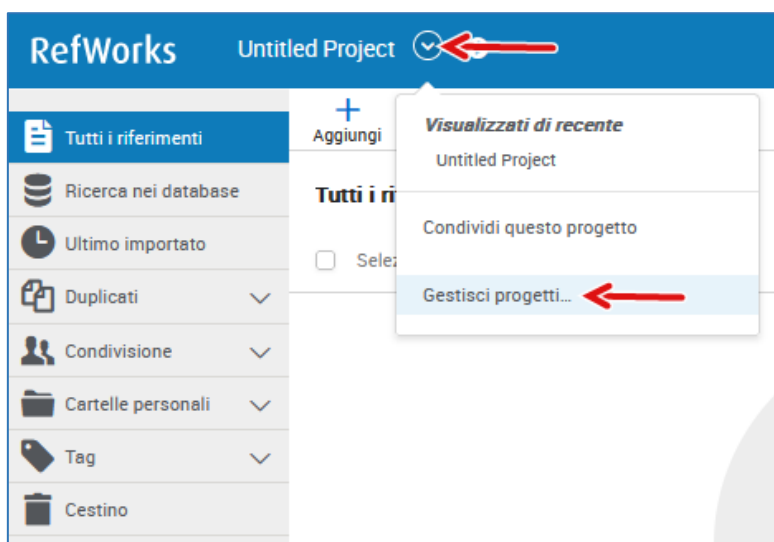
RefWorks Untitled Project

Tutti i riferimenti
Ricerca nei database
Ultimo importato
Duplicati
Condivisione
Cartelle personali
Tag
Cestino

+
Aggiungi

Tutti i ri

Selez

Visualizzati di recente
Untitled Project

Condividi questo progetto

Gestisci progetti...